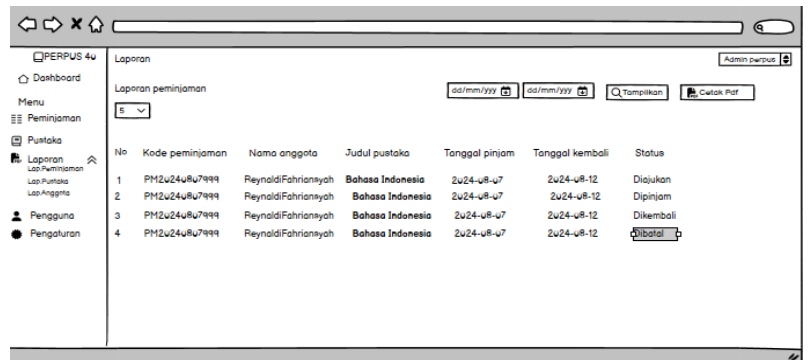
PERPUS 4u

Dashboard

Menu

Peminjaman

Pustaka

Laporan

Lap.Peminjaman

Lap.Pustaka

Lap.Anggota

Pengguna

Pengaturan

Laporan

Admin perpus

Laporan peminjaman

5

dd/mm/yyy

dd/mm/yyy

Tampilkan

Cetak Pdf

| No | Kode peminjaman | Nama anggota | Judul pustaka | Tanggal pinjam | Tanggal kembali | Status |
|---|---|---|---|---|---|---|
| 1 | PM2024080?999 | ReynaldiFahriansyah | Bahasa Indonesia | 2024-08-07 | 2024-08-12 | Diajukan |
| 2 | PM2024080?999 | ReynaldiFahriansyah | Bahasa Indonesia | 2024-08-07 | 2024-08-12 | Dipinjam |
| 3 | PM2024080?999 | ReynaldiFahriansyah | Bahasa Indonesia | 2024-08-07 | 2024-08-12 | Dikembali |
| 4 | PM2024080?999 | ReynaldiFahriansyah | Bahasa Indonesia | 2024-08-07 | 2024-08-12 | Dibatal |